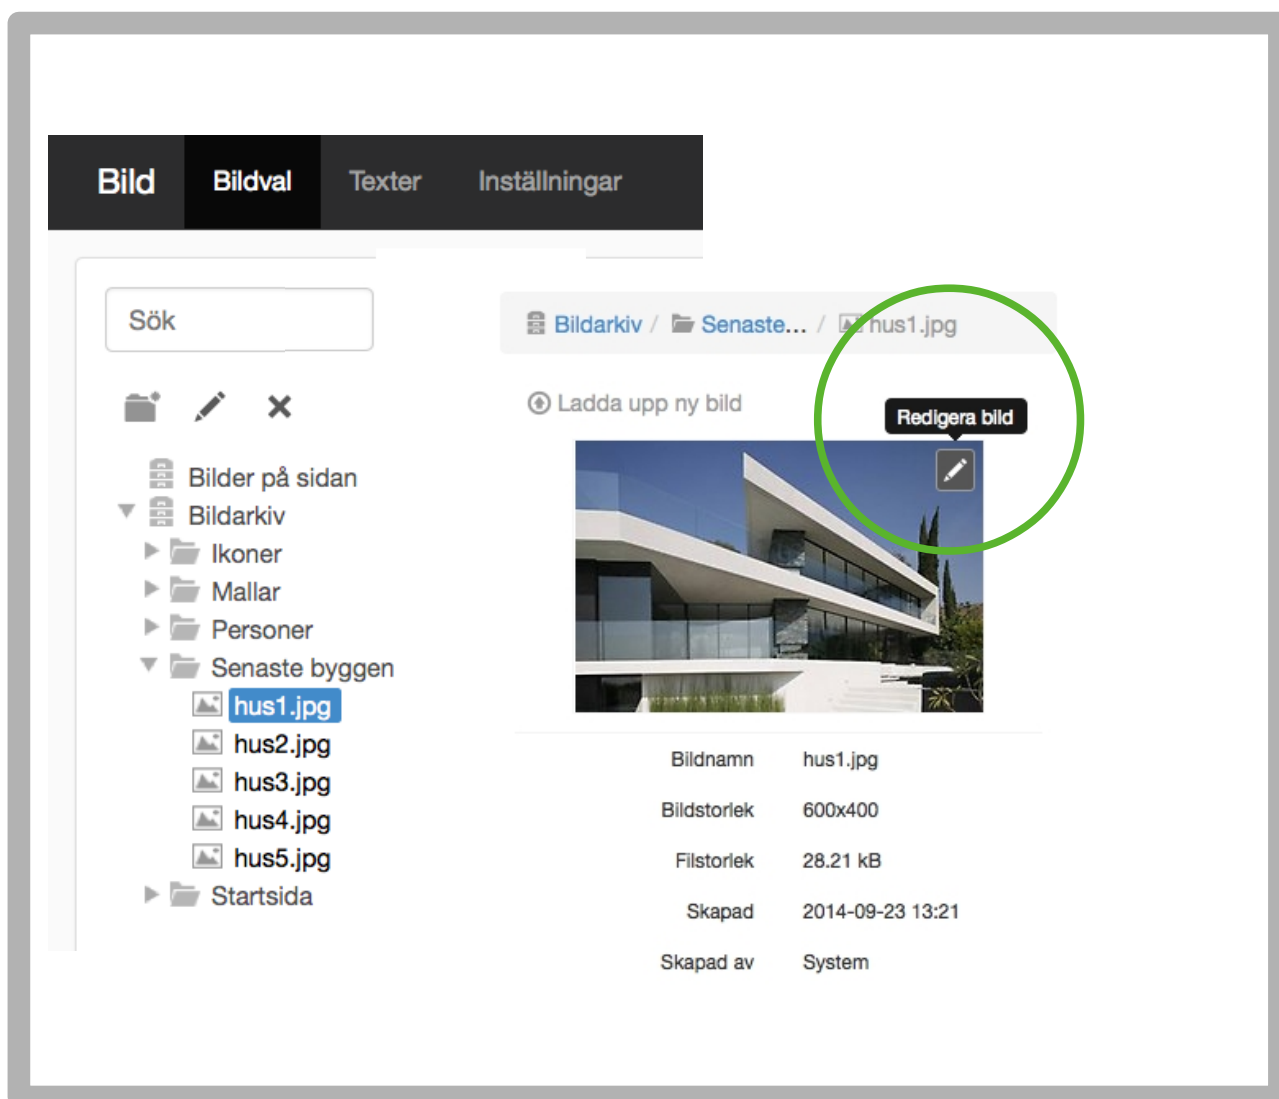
Bild Bildval Texter Inställningar

Sök

Bilder på sidan
Bildarkiv
Ikoner
Mallar
Personer
Senaste byggen
hus1.jpg
hus2.jpg
hus3.jpg
hus4.jpg
hus5.jpg
Startsida

Bildarkiv / Senaste... / hus1.jpg

Ladda upp ny bild

Redigera bild

| | |
|---|---|
| Bildnamn | hus1.jpg |
| Bildstorlek | 600x400 |
| Filstorlek | 28.21 kB |
| Skapad | 2014-09-23 13:21 |
| Skapad av | System |